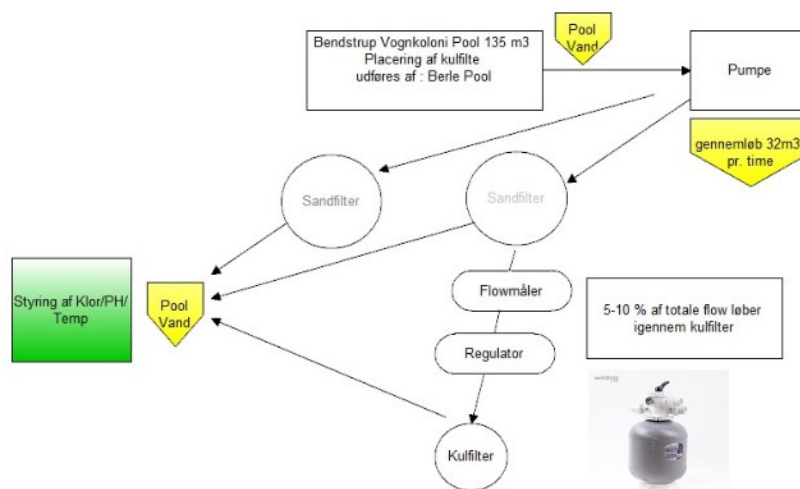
Bendstrup Vognkoloni Pool 135 m3
Placering af kulfilte
udføres af : Berle Pool

Pool Vand

Pumpe

gennemløb 32m3 pr. time

Sandfilter

Sandfilter

Styring af Klor/PH/Temp

Pool Vand

Flowmåler

5-10 % af totale flow løber igennem kulfilter

Regulator

Kulfilter